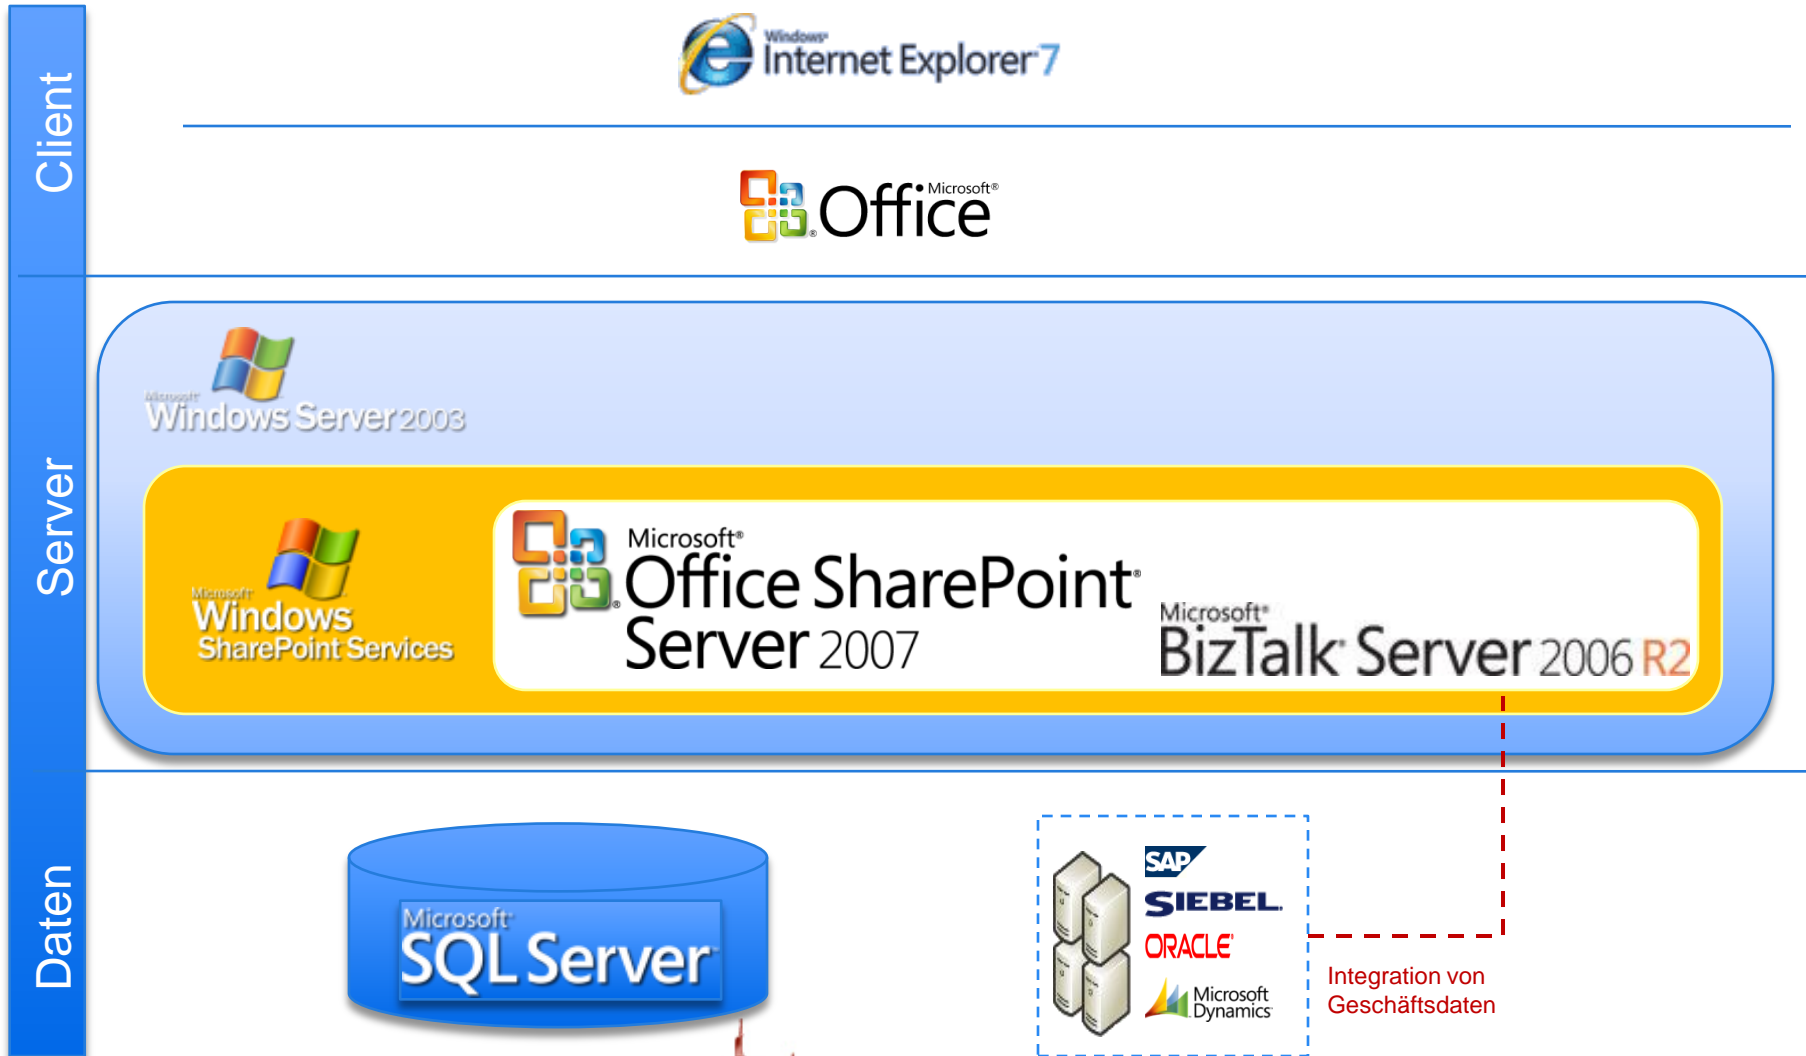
Client

Windows Internet Explorer 7

Microsoft Office

Server

Microsoft Windows Server 2003

Microsoft Windows SharePoint Services

Microsoft Office SharePoint Server 2007

Microsoft BizTalk Server 2006 R2

Daten

Microsoft SQL Server

SAP
SIEBEL
ORACLE
Microsoft Dynamics

Integration von Geschäftsdaten